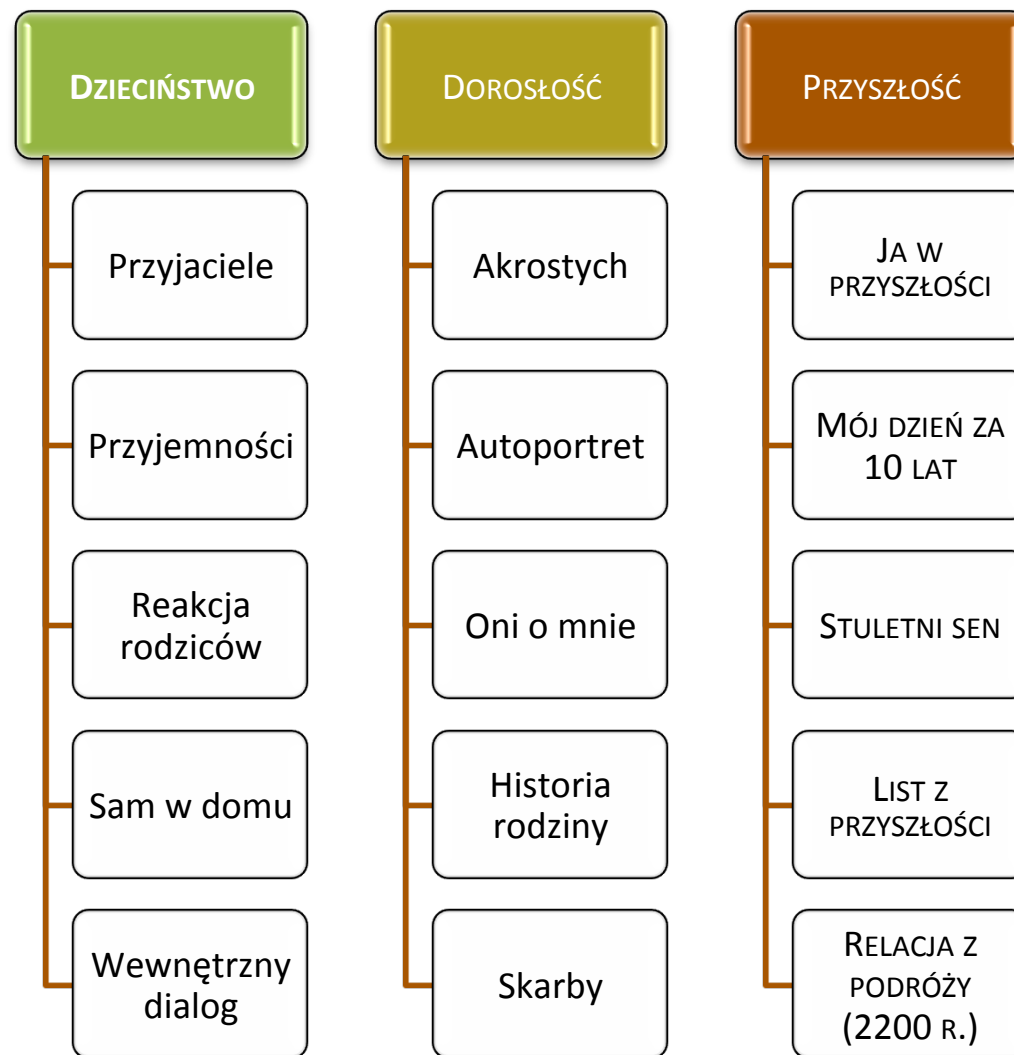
Dzieciństwo

Przyjaciele

Przyjemności

Reakcja rodziców

Sam w domu

Wewnętrzny dialog

Dorosłość

Akrostych

Autoportret

Oni o mnie

Historia rodziny

Skarby

Przyszłość

Ja w przyszłości

Mój dzień za 10 lat

Stuletni sen

List z przyszłości

Relacja z podróży (2200 r.)